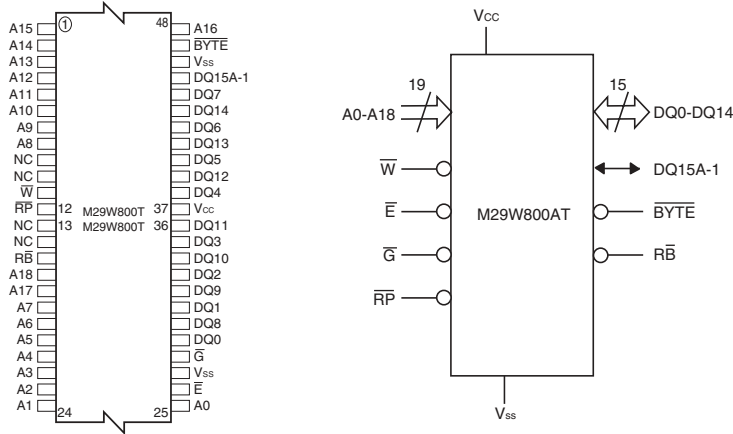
A15
A14
A13
A12
A11
A10
A9
A8
NC
NC
$\overline{W}$
$\overline{RP}$
NC
NC
$R\overline{B}$
A18
A17
A7
A6
A5
A4
A3
A2
A1

1
48
12
13
24
25
37
36

M29W800T
M29W800T

A16
$\overline{BYTE}$
$V_{SS}$
DQ15A-1
DQ7
DQ14
DQ6
DQ13
DQ5
DQ12
DQ4
$V_{CC}$
DQ11
DQ3
DQ10
DQ2
DQ9
DQ1
DQ8
DQ0
$\overline{G}$
$V_{SS}$
$\overline{E}$
A0

$V_{CC}$
19
A0-A18
15
DQ0-DQ14
$\overline{W}$
DQ15A-1
$\overline{E}$
M29W800AT
$\overline{BYTE}$
$\overline{G}$
$R\overline{B}$
$\overline{RP}$
$V_{SS}$